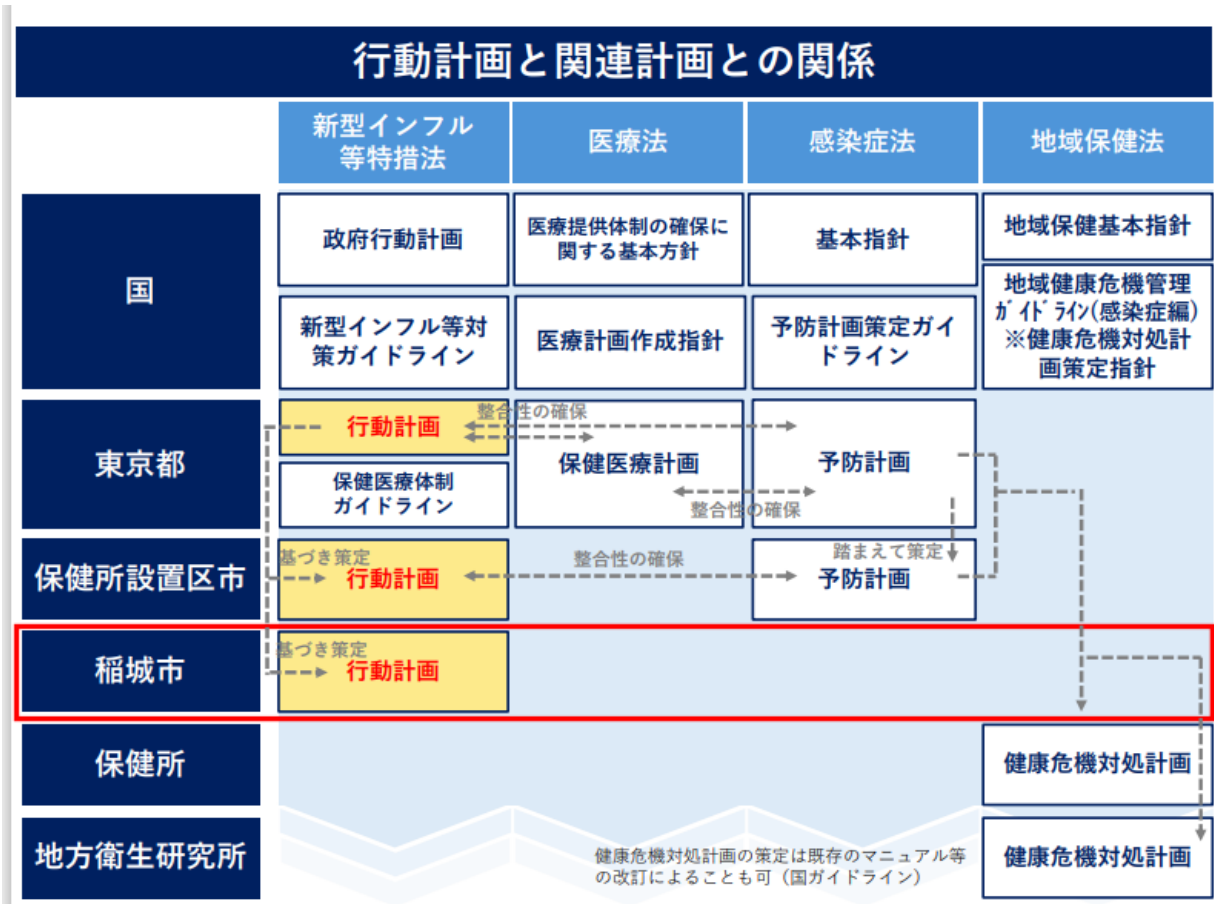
行動計画と関連計画との関係

| | 新型インフル等特措法 | 医療法 | 感染症法 | 地域保健法 |
|---|---|---|---|---|
| 国 | 政府行動計画 | 医療提供体制の確保に関する基本方針 | 基本指針 | 地域保健基本指針 |
| | 新型インフル等対策ガイドライン | 医療計画作成指針 | 予防計画策定ガイドライン | 地域健康危機管理ガイドライン(感染症編) ※健康危機対処計画策定指針 |
| 東京都 | 行動計画 | 保健医療計画 | 予防計画 | |
| | 保健医療体制ガイドライン | | | |
| 保健所設置区市 | 行動計画 | | 予防計画 | |
| 稲城市 | 行動計画 | | | |
| 保健所 | | | | 健康危機対処計画 |
| 地方衛生研究所 | | | | 健康危機対処計画 |

整合性の確保

整合性の確保

整合性の確保

踏まえて策定

基づき策定

基づき策定

健康危機対処計画の策定は既存のマニュアル等の改訂によることも可（国ガイドライン）